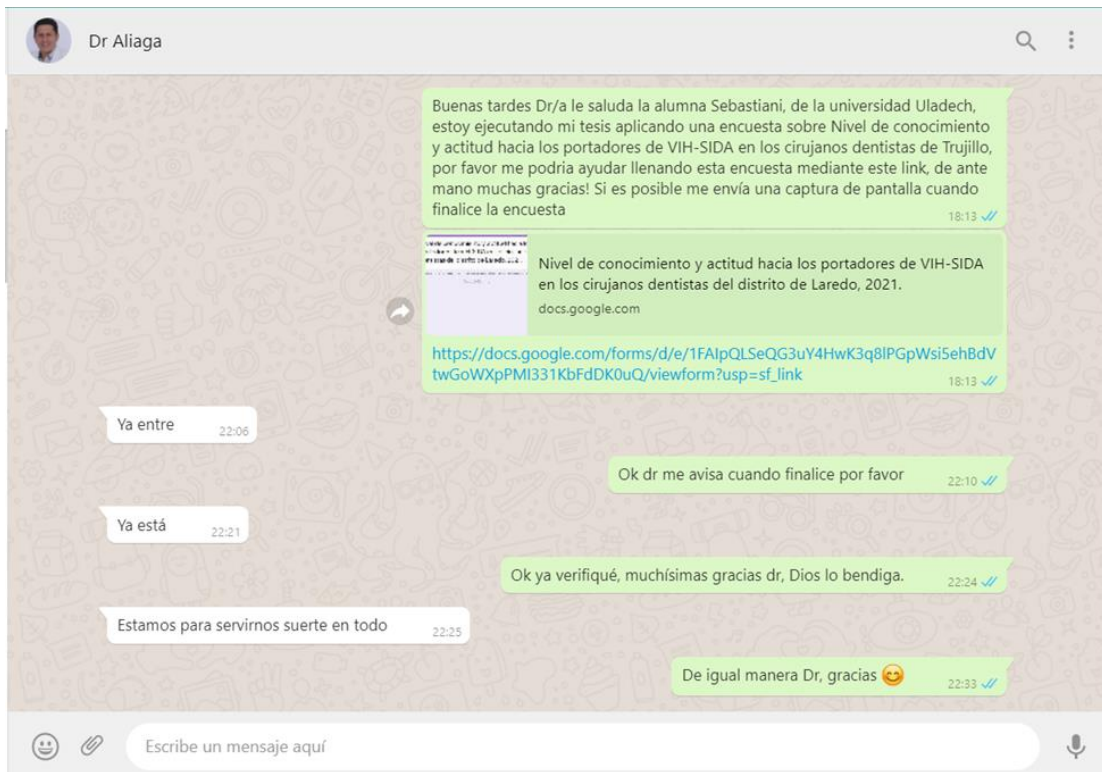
Dr Aliaga

Buenas tardes Dr/a le saluda la alumna Sebastiani, de la universidad Uladech, estoy ejecutando mi tesis aplicando una encuesta sobre Nivel de conocimiento y actitud hacia los portadores de VIH-SIDA en los cirujanos dentistas de Trujillo, por favor me podria ayudar llenando esta encuesta mediante este link, de ante mano muchas gracias! Si es posible me envía una captura de pantalla cuando finalice la encuesta 18:13

Nivel de conocimiento y actitud hacia los portadores de VIH-SIDA en los cirujanos dentistas del distrito de Laredo, 2021.
docs.google.com

https://docs.google.com/forms/d/e/1FAIpQLSeQG3uY4HwK3q8lPGpWsi5ehBdVtwGoWXpPMI331KbFdDK0uQ/viewform?usp=sf_link 18:13

Ya entre 22:06

Ok dr me avisa cuando finalice por favor 22:10

Ya está 22:21

Ok ya verifiqué, muchísimas gracias dr, Dios lo bendiga. 22:24

Estamos para servirnos suerte en todo 22:25

De igual manera Dr, gracias 😊 22:33

Escribe un mensaje aquí